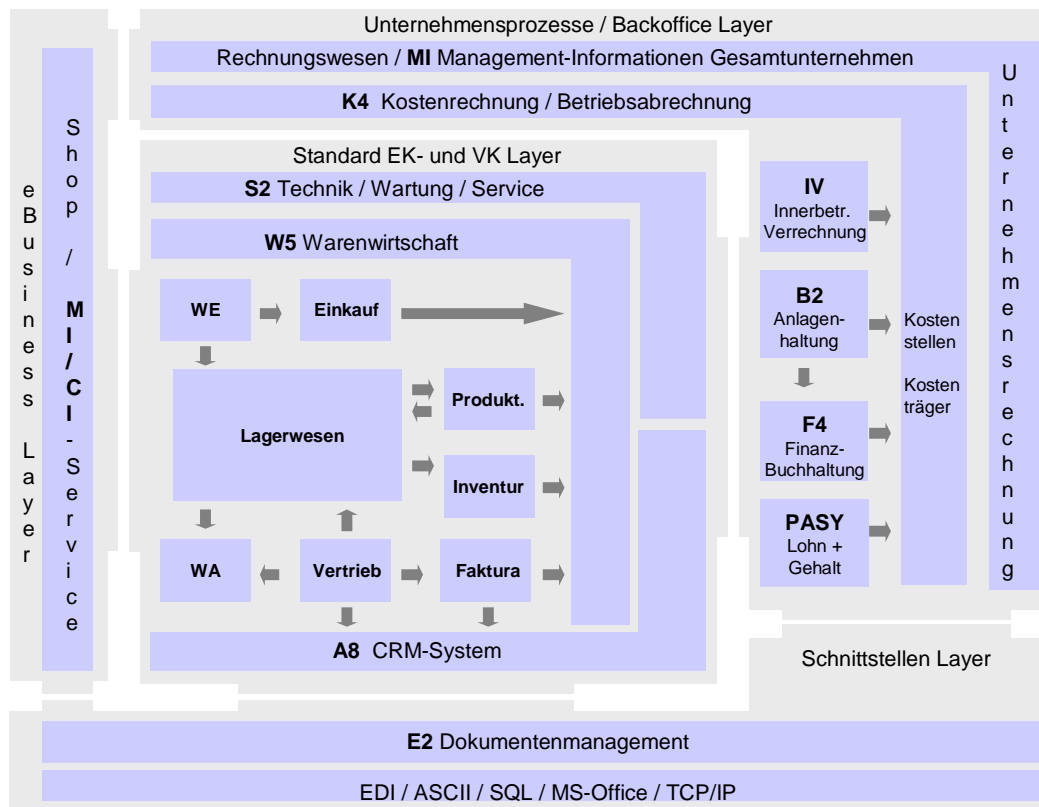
Unternehmensprozesse / Backoffice Layer

Rechnungswesen / **MI** Management-Informationen Gesamtunternehmen

**K4** Kostenrechnung / Betriebsabrechnung

eBusiness Layer

Shop / **MI/CI**-Service

Standard EK- und VK Layer

**S2** Technik / Wartung / Service

**W5** Warenwirtschaft

**WE**

**Einkauf**

**Lagerwesen**

**Produkt.**

**Inventur**

**WA**

**Vertrieb**

**Faktura**

**A8** CRM-System

**IV** Innerbetr. Verrechnung

**B2** Anlagenhaltung

**F4** Finanz-Buchhaltung

**PASY** Lohn + Gehalt

Kosten stellen

Kosten träger

Unternehmensrechnung

Schnittstellen Layer

**E2** Dokumentenmanagement

EDI / ASCII / SQL / MS-Office / TCP/IP